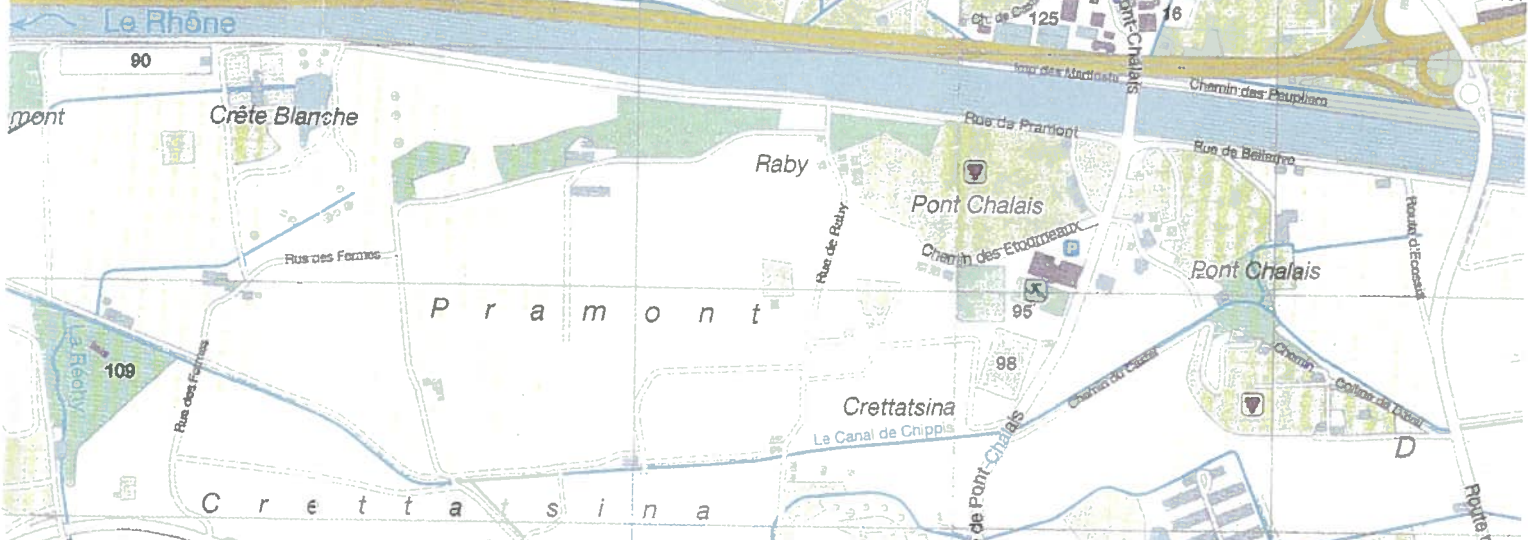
Le Rhône
90
mont
Crête Blanche
Ch. de Cas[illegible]
125
Pont-Chalais
16
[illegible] des Marais
Chemin des Peupliers
Rue de Pramont
Rue de Bellevue
Raby
Pont Chalais
Rue des Fermes
Rue de Raby
Chemin des Etourneaux
Route d'Ecossia
Pont Chalais
P r a m o n t
95
La Rèchy
109
Rue des Fermes
98
Chemin du Canal
Chemin Colline du Canal
Crettatsina
Le Canal de Chippis
Rue de Pont-Chalais
D
C r e t t a t s i n a
Route